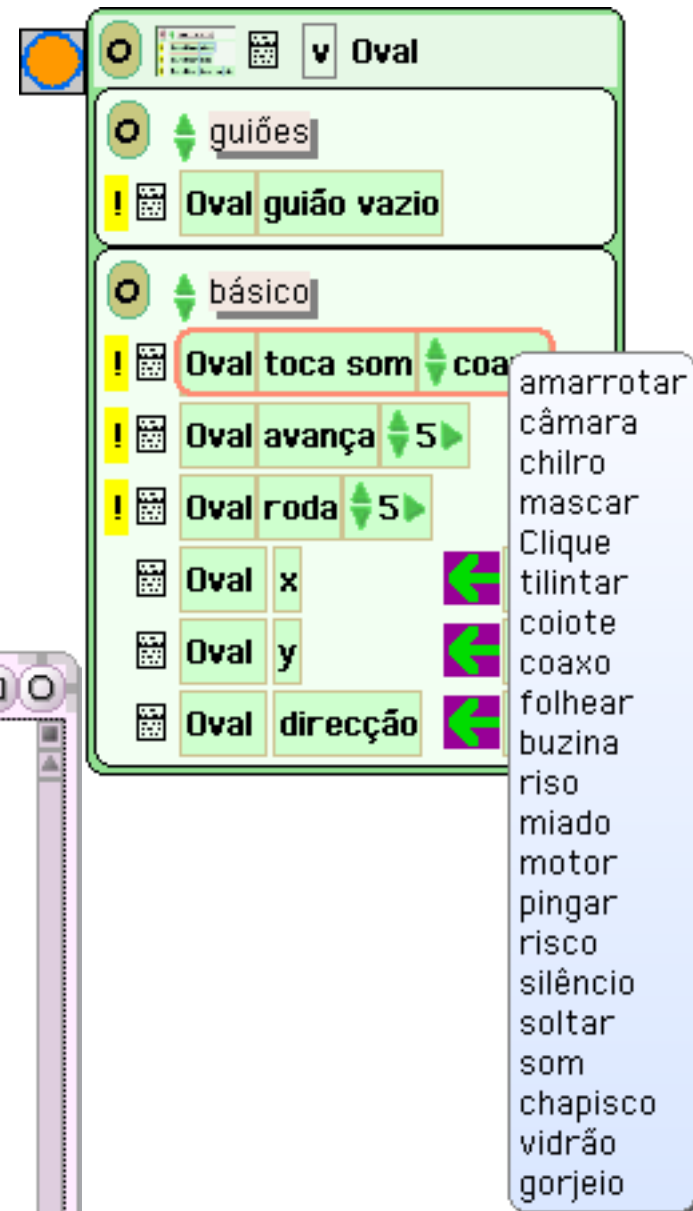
O v Oval

O guiões

! Oval guião vazio

O básico

! Oval toca som coa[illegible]

! Oval avança 5

! Oval roda 5

Oval x

Oval y

Oval direcção

amarrotar
câmara
chilro
mascar
Clique
tilintar
coiote
coaxo
folhear
buzina
riso
miado
motor
pingar
risco
silêncio
soltar
som
chapisco
vidrão
gorjeio